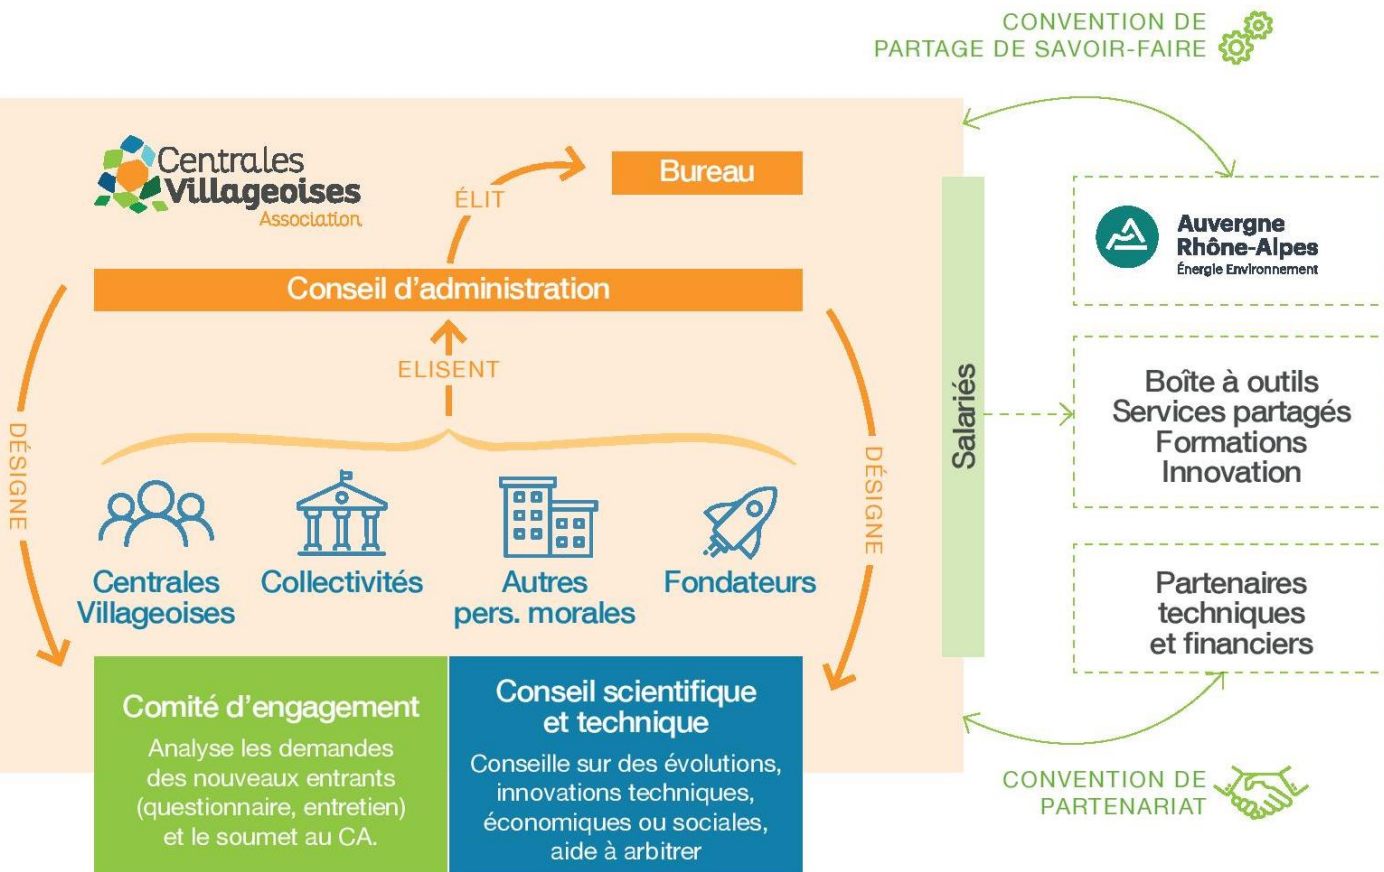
CONVENTION DE
PARTAGE DE SAVOIR-FAIRE

Centrales Villageoises Association

ÉLIT

Bureau

Conseil d'administration

ELISENT

DÉSIGNE

DÉSIGNE

Centrales Villageoises

Collectivités

Autres pers. morales

Fondateurs

Comité d'engagement
Analyse les demandes des nouveaux entrants (questionnaire, entretien) et le soumet au CA.

Conseil scientifique et technique
Conseille sur des évolutions, innovations techniques, économiques ou sociales, aide à arbitrer

Salariés

Auvergne Rhône-Alpes
Énergie Environnement

Boîte à outils
Services partagés
Formations
Innovation

Partenaires techniques et financiers

CONVENTION DE
PARTENARIAT